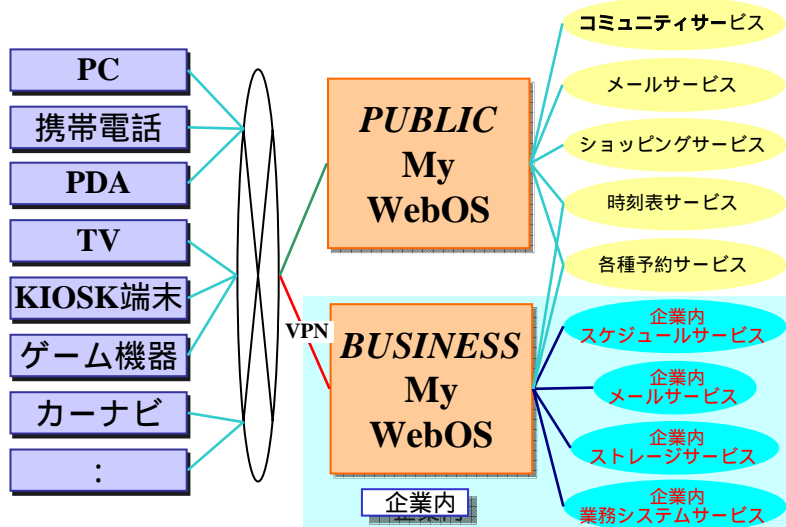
PC

携帯電話

PDA

TV

KIOSK端末

ゲーム機器

カーナビ

:

PUBLIC My WebOS

VPN

BUSINESS My WebOS

企業内

コミュニティサービス

メールサービス

ショッピングサービス

時刻表サービス

各種予約サービス

企業内 スケジュールサービス

企業内 メールサービス

企業内 ストレージサービス

企業内 業務システムサービス